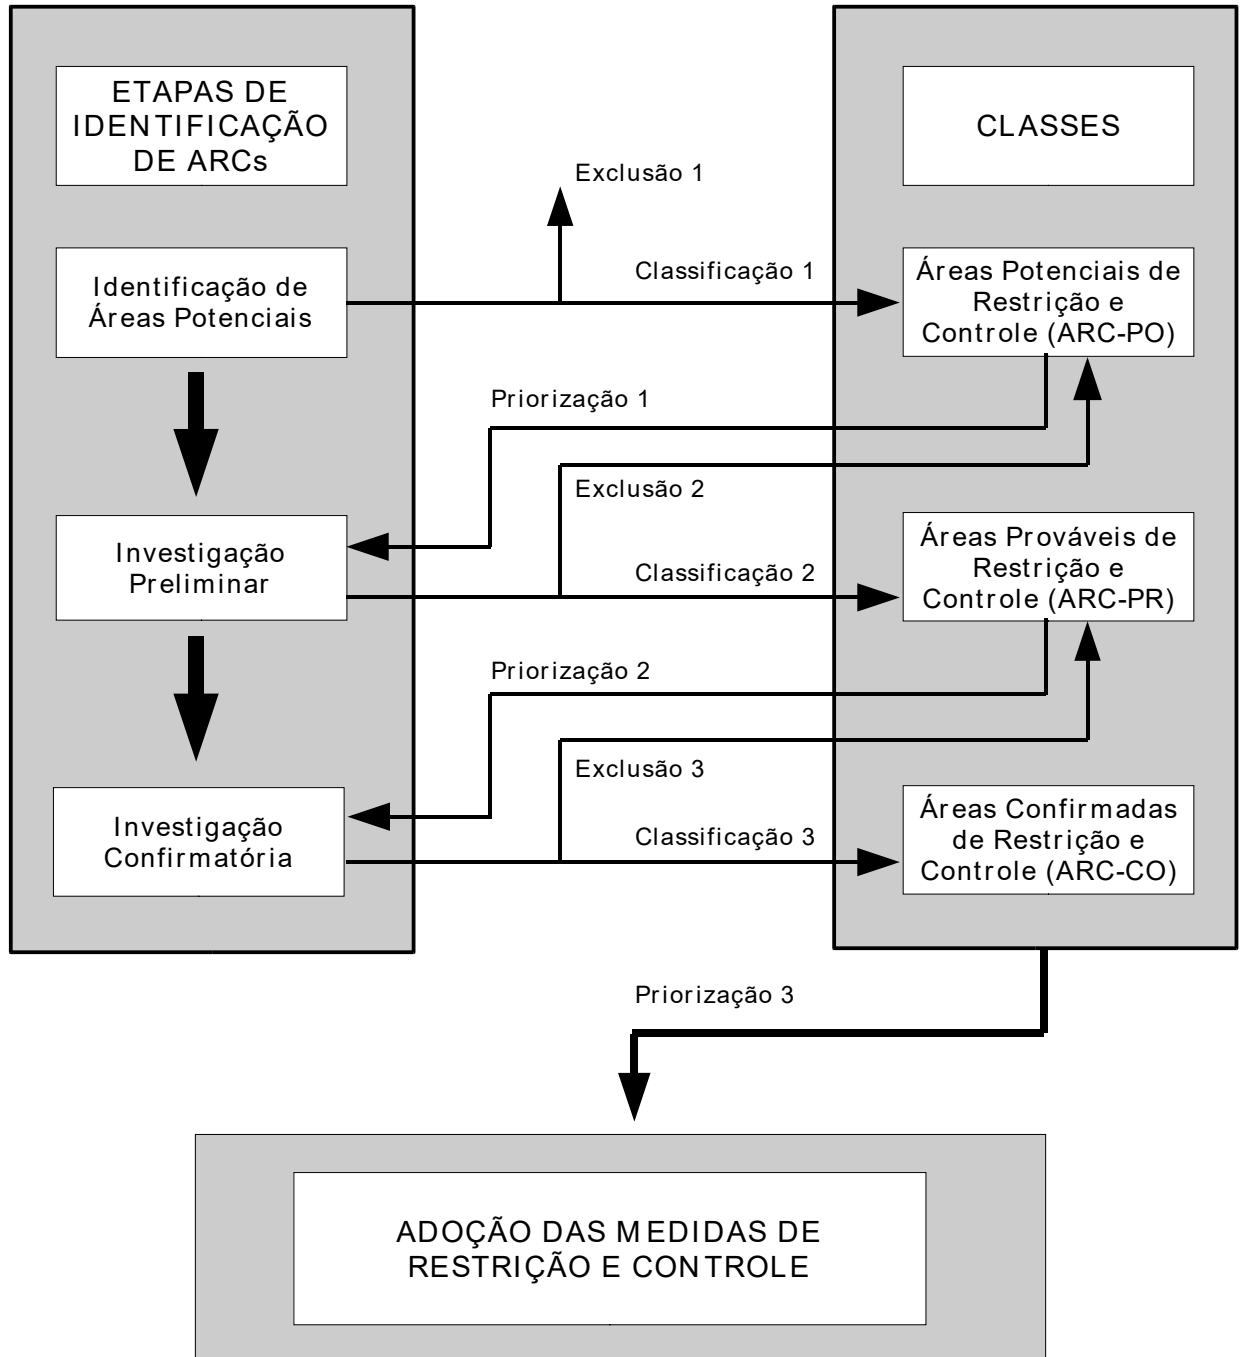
ETAPAS DE IDENTIFICAÇÃO DE ARCs

CLASSES

Exclusão 1

Identificação de Áreas Potenciais

Classificação 1

Áreas Potenciais de Restrição e Controle (ARC-PO)

Priorização 1

Exclusão 2

Investigação Preliminar

Classificação 2

Áreas Prováveis de Restrição e Controle (ARC-PR)

Priorização 2

Exclusão 3

Investigação Confirmatória

Classificação 3

Áreas Confirmadas de Restrição e Controle (ARC-CO)

Priorização 3

ADOÇÃO DAS MEDIDAS DE RESTRIÇÃO E CONTROLE